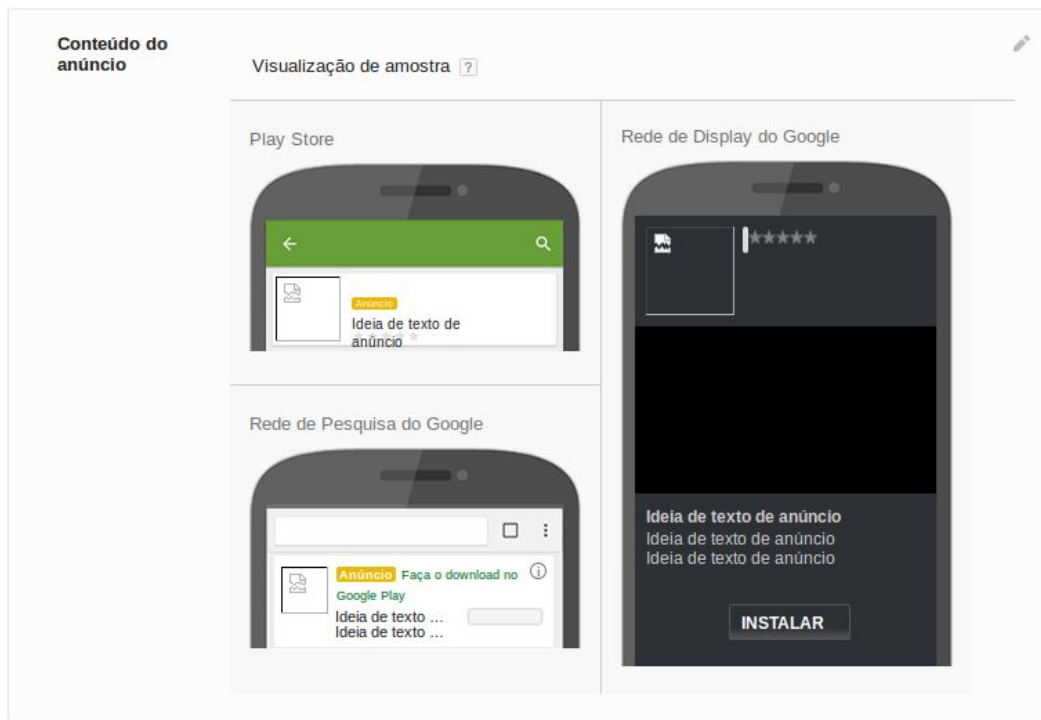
Conteúdo do anúncio

Visualização de amostra ?

Play Store

Anúncio
Ideia de texto de anúncio

Rede de Pesquisa do Google

Anúncio Faça o download no Google Play
Ideia de texto ...
Ideia de texto ...

Rede de Display do Google

Ideia de texto de anúncio
Ideia de texto de anúncio
Ideia de texto de anúncio

INSTALAR